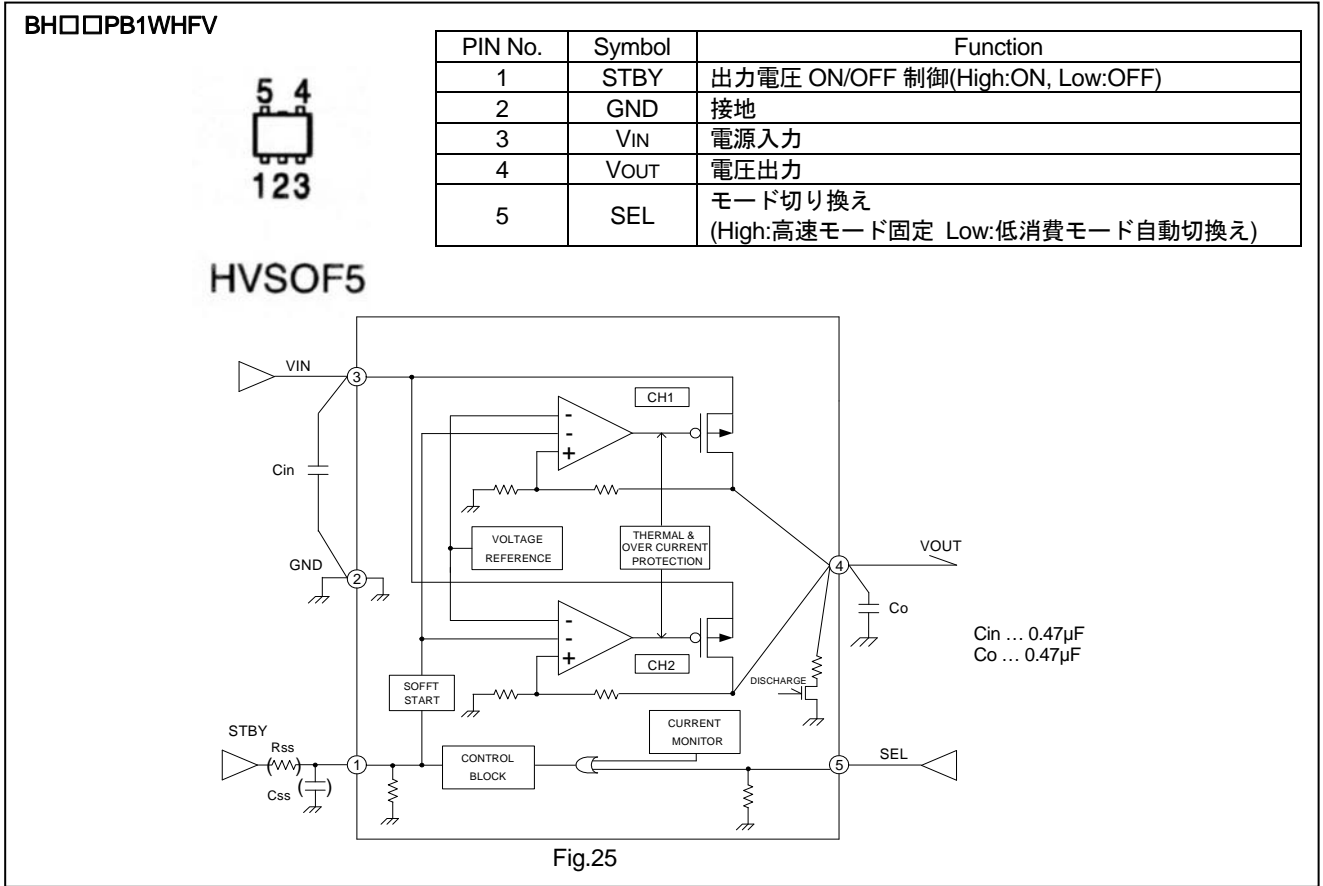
BH□□PB1WHFV

5 4
123

HVSOF5

| PIN No. | Symbol | Function |
|---|---|---|
| 1 | STBY | 出力電圧 ON/OFF 制御(High:ON, Low:OFF) |
| 2 | GND | 接地 |
| 3 | VIN | 電源入力 |
| 4 | VOUT | 電圧出力 |
| 5 | SEL | モード切り換え (High:高速モード固定 Low:低消費モード自動切換え) |

VIN
3
Cin
GND
2
CH1
VOLTAGE REFERENCE
THERMAL & OVER CURRENT PROTECTION
CH2
SOFFT START
CURRENT MONITOR
CONTROL BLOCK
STBY
Rss
Css
1
4
VOUT
Co
DISCHARGE
5
SEL
Cin … 0.47μF
Co … 0.47μF

Fig.25